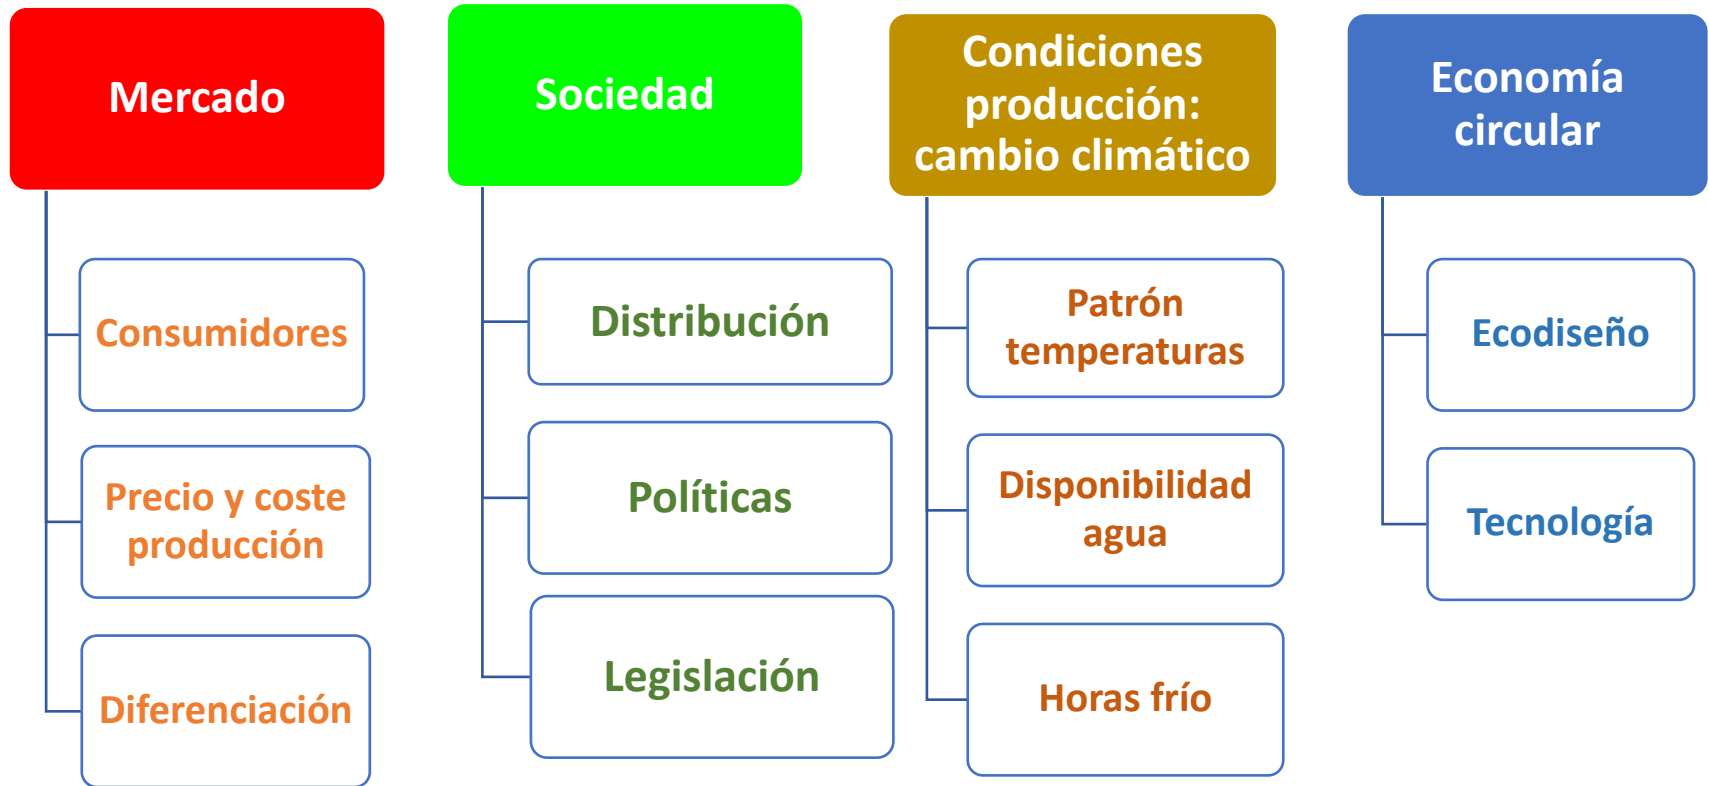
Mercado

Consumidores

Precio y coste producción

Diferenciación

Sociedad

Distribución

Políticas

Legislación

Condiciones producción: cambio climático

Patrón temperaturas

Disponibilidad agua

Horas frío

Economía circular

Ecodiseño

Tecnología